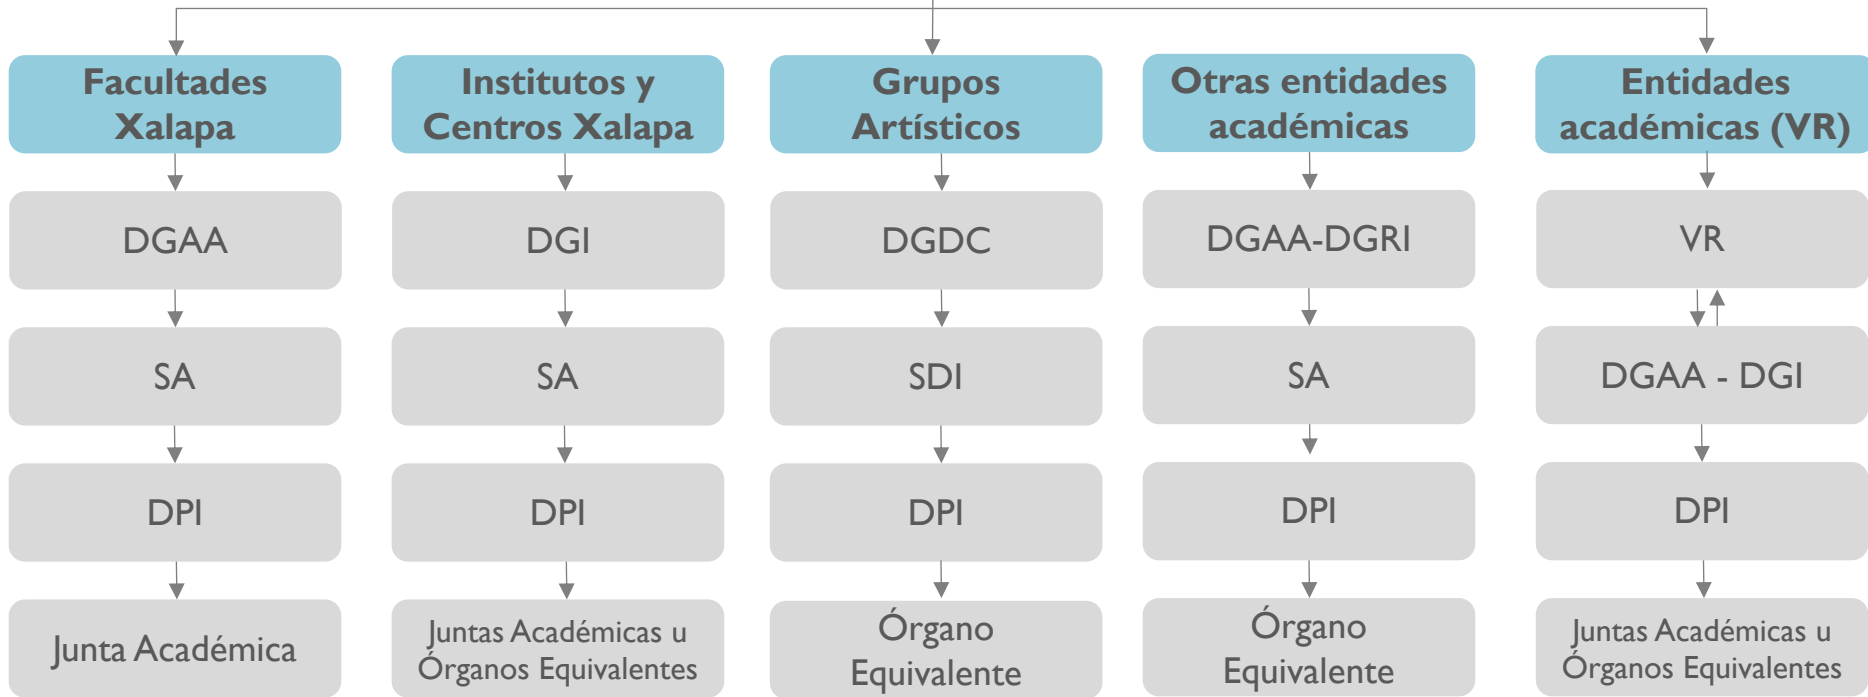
Facultades Xalapa

DGAA

SA

DPI

Junta Académica

Institutos y Centros Xalapa

DGI

SA

DPI

Juntas Académicas u Órganos Equivalentes

Grupos Artísticos

DGDC

SDI

DPI

Órgano Equivalente

Otras entidades académicas

DGAA-DGRI

SA

DPI

Órgano Equivalente

Entidades académicas (VR)

VR

DGAA - DGI

DPI

Juntas Académicas u Órganos Equivalentes